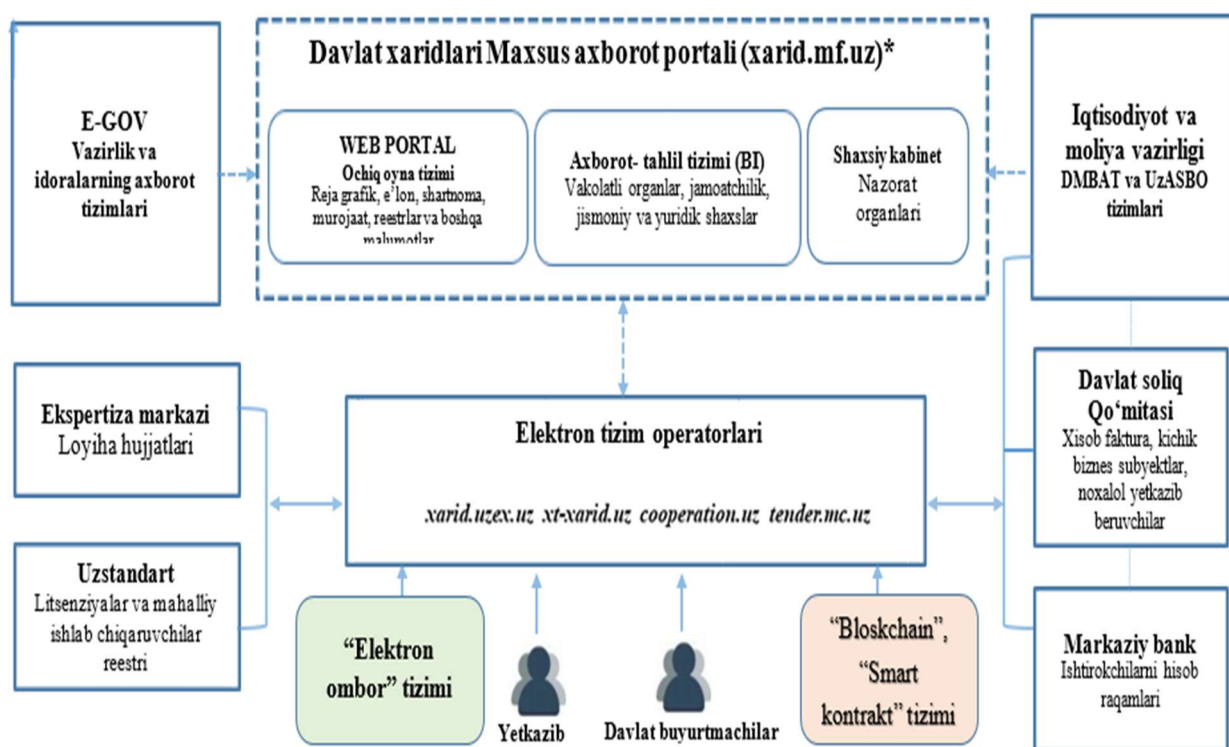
E-GOV
Vazirlik va idoralarning axborot tizimlari

Davlat xaridlari Maxsus axborot portali (xarid.mf.uz)*

WEB PORTAL
Ochiq oyna tizimi
Reja grafik, e'lon, shartnoma, murojaat, reestrlar va boshqa malumotlar

Axborot- tahlil tizimi (BI)
Vakolatli organlar, jamoatchilik, jismoniy va yuridik shaxslar

Shaxsiy kabinet
Nazorat organlari

Iqtisodiyot va moliya vazirligi
DMBAT va UzASBO tizimlari

Ekspertiza markazi
Loyiha hujjatlari

Elektron tizim operatorlari

xarid.uzex.uz xt-xarid.uz cooperation.uz tender.mc.uz

Davlat soliq Qo'mitasi
Xisob faktura, kichik biznes subyektlar, noxalol yetkazib beruvchilar

Uzstandart
Litsenziyalar va mahalliy ishlab chiqaruvchilar reestri

"Elektron ombor" tizimi

Yetkazib

Davlat buyurtmachilar

"Bloskchain", "Smart kontrakt" tizimi

Markaziy bank
Ishtirokchilarni hisob raqamlari